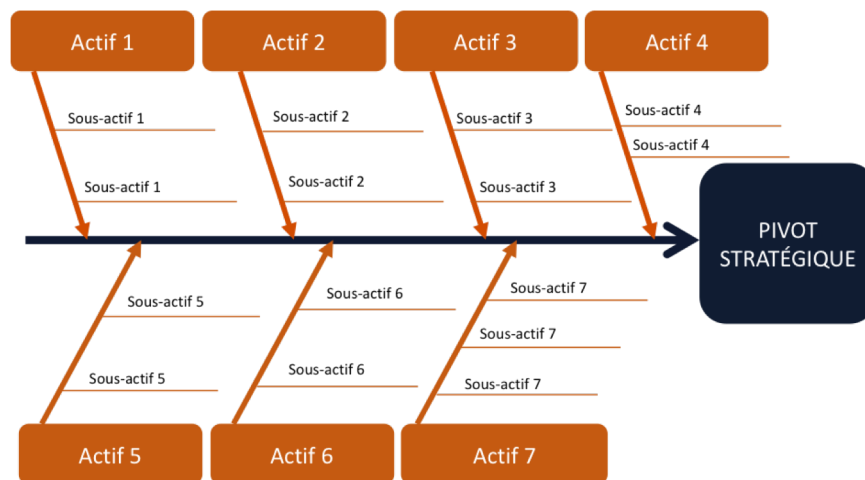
Actif 1

Sous-actif 1

Sous-actif 1

Actif 2

Sous-actif 2

Sous-actif 2

Actif 3

Sous-actif 3

Sous-actif 3

Actif 4

Sous-actif 4

Sous-actif 4

PIVOT STRATÉGIQUE

Sous-actif 5

Sous-actif 5

Actif 5

Sous-actif 6

Sous-actif 6

Actif 6

Sous-actif 7

Sous-actif 7

Sous-actif 7

Actif 7